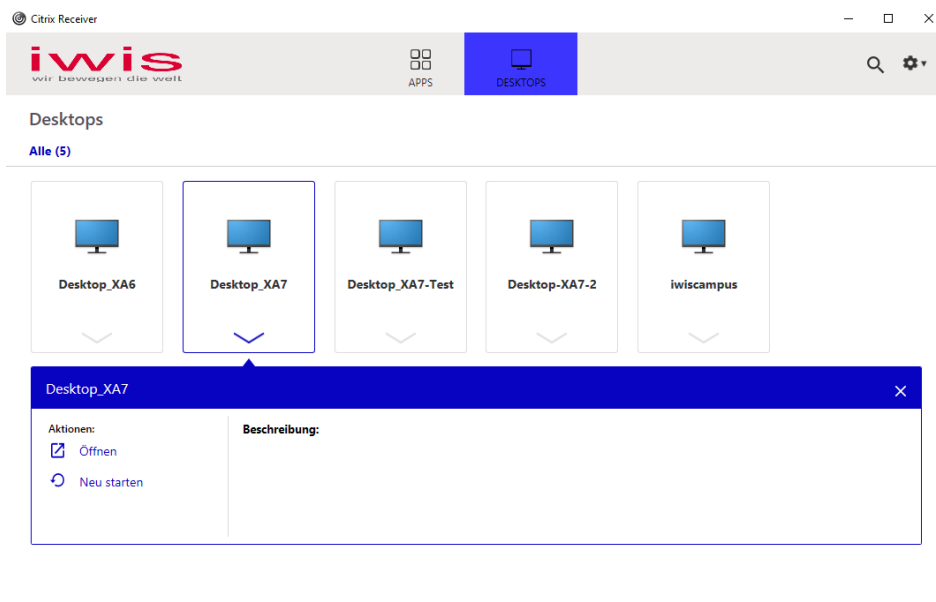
Citrix Receiver

iwis
wir bewegen die welt

APPS

DESKTOPS

Desktops

Alle (5)

Desktop_XA6

Desktop_XA7

Desktop_XA7-Test

Desktop-XA7-2

iwiscampus

Desktop_XA7

Aktionen:

Öffnen

Neu starten

Beschreibung: